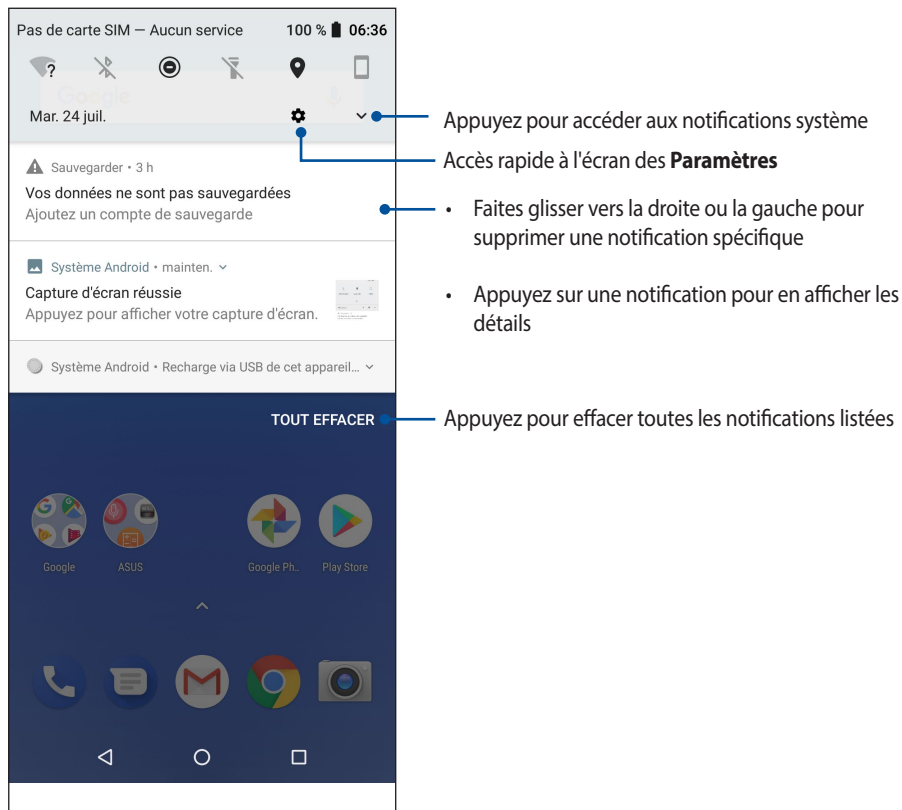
Pas de carte SIM — Aucun service 100 % 06:36

Mar. 24 juil.

Sauvegarder • 3 h
Vos données ne sont pas sauvegardées
Ajoutez un compte de sauvegarde

Système Android • mainten.
Capture d'écran réussie
Appuyez pour afficher votre capture d'écran.

Système Android • Recharge via USB de cet appareil...

TOUT EFFACER

Google ASUS Google Ph... Play Store

Appuyez pour accéder aux notifications système

Accès rapide à l'écran des **Paramètres**

• Faites glisser vers la droite ou la gauche pour supprimer une notification spécifique

• Appuyez sur une notification pour en afficher les détails

Appuyez pour effacer toutes les notifications listées